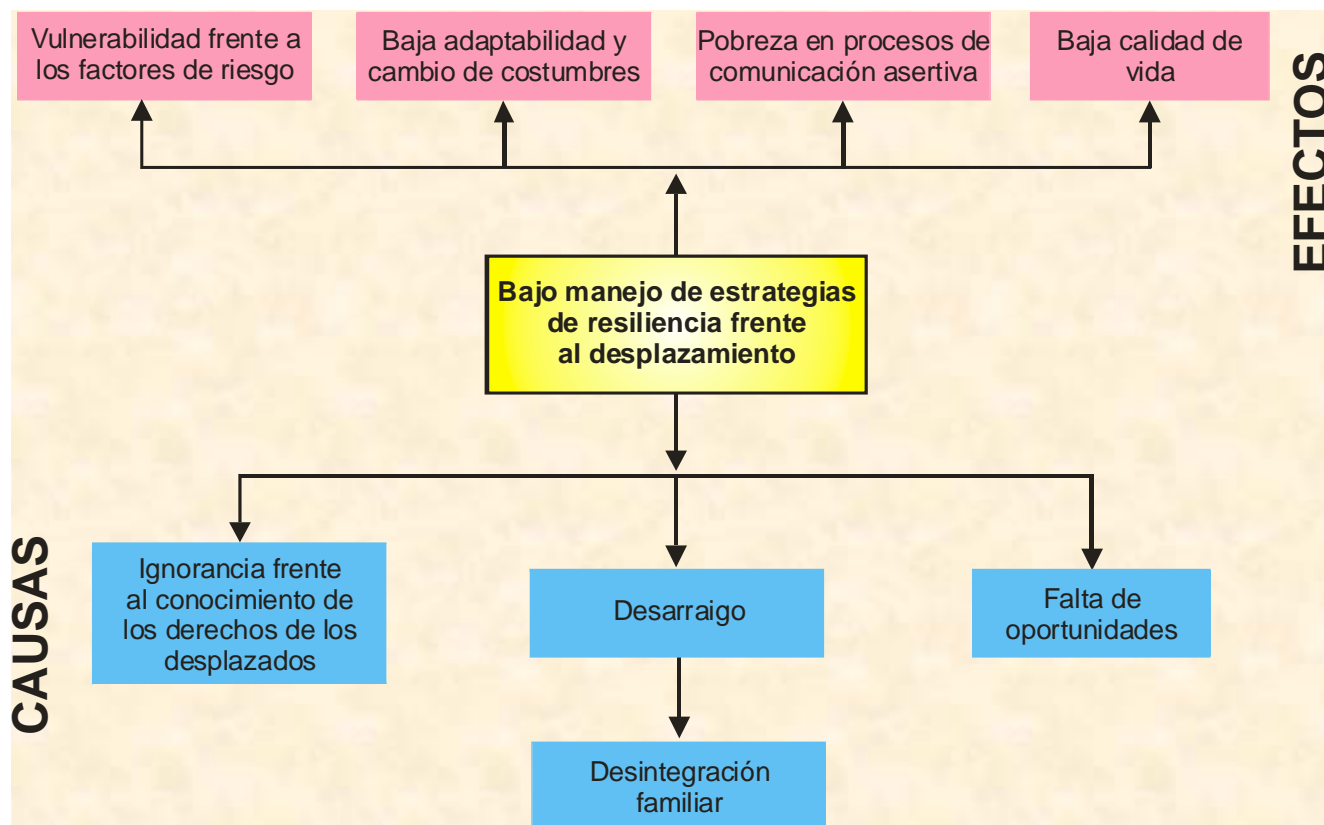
Vulnerabilidad frente a los factores de riesgo

Baja adaptabilidad y cambio de costumbres

Pobreza en procesos de comunicación asertiva

Baja calidad de vida

EFECTOS

Bajo manejo de estrategias de resiliencia frente al desplazamiento

CAUSAS

Ignorancia frente al conocimiento de los derechos de los desplazados

Desarraigo

Falta de oportunidades

Desintegración familiar